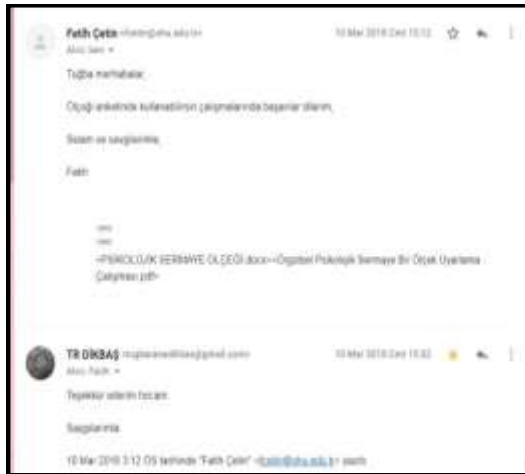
Fatih Çetin <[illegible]@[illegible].edu.tr>
Alıcı: ben
10 Mar 2018 Cmt 15:12

Tuğba merhabalar,

Ölçeği anketinde kullanabilirsin çalışmalarında başarılar dilerim,

Selam ve saygılarımla,

Fatih

--
--
<PSİKOLOJİK SERMAYE ÖLÇEĞİ.docx><Örgütsel Psikolojik Sermaye Bir Ölçek Uyarlama Çalışması.pdf>

TR DİKBAŞ <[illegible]@gmail.com>
Alıcı: Fatih
10 Mar 2018 Cmt 15:32

Teşekkür ederim hocam

Saygılarımla

10 Mar 2018 3:12 ÖS tarihinde "Fatih Çetin" <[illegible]@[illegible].edu.tr> yazdı: